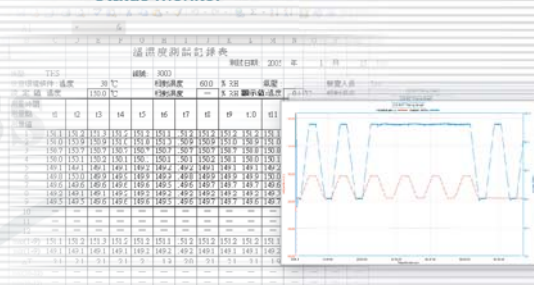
溫濕度測試記錄表

測試日期 2005 年 1 月

編號 J003

30 ℃

150.0 ℃

相對濕度 60.0 % %RH

相對濕度 --- % %RH

負責人員

| t1 | t2 | t3 | t4 | t5 | t6 | t7 | t8 | t9 | t10 |
|---|---|---|---|---|---|---|---|---|---|
| 151.1 | 151.2 | 151.3 | 151.1 | 151.1 | 151.2 | 151.2 | 151.1 | 151.2 | 151.1 |
| 150.0 | 150.9 | 150.9 | 151.0 | 151.0 | 150.9 | 150.9 | 151.0 | 150.9 | 151.0 |
| 150.7 | 150.7 | 150.7 | 150.7 | 150.7 | 150.7 | 150.8 | 150.8 | 150.8 | 150.8 |
| 150.1 | 150.1 | 150.1 | 150.1 | 150.1 | 150.2 | 150.1 | 150.1 | 150.1 | 150.1 |
| 149.7 | 149.8 | 149.8 | 149.8 | 149.7 | 149.7 | 149.8 | 149.8 | 149.7 | 149.8 |
| 149.8 | 149.8 | 149.8 | 149.8 | 149.8 | 149.8 | 149.8 | 149.8 | 149.8 | 149.8 |
| 149.6 | 149.6 | 149.6 | 149.6 | 149.6 | 149.6 | 149.7 | 149.7 | 149.6 | 149.6 |
| 149.6 | 149.6 | 149.6 | 149.6 | 149.6 | 149.6 | 149.7 | 149.7 | 149.6 | 149.6 |
| 149.5 | 149.5 | 149.5 | 149.5 | 149.5 | 149.5 | 149.5 | 149.5 | 149.6 | 149.5 |
| 151.1 | 151.2 | 151.3 | 151.1 | 151.1 | 151.2 | 151.2 | 151.1 | 151.2 | 151.1 |
| 149.5 | 149.5 | 149.5 | 149.5 | 149.5 | 149.5 | 149.5 | 149.5 | 149.6 | 149.5 |